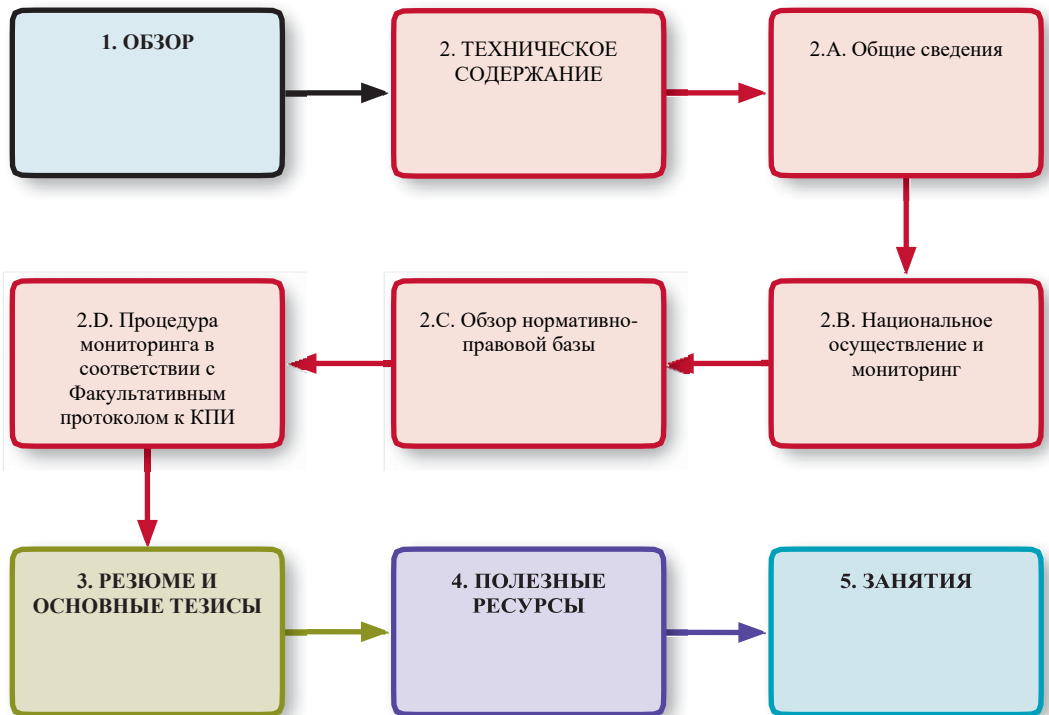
1. ОБЗОР

2. ТЕХНИЧЕСКОЕ СОДЕРЖАНИЕ

2.A. Общие сведения

2.B. Национальное осуществление и мониторинг

2.C. Обзор нормативно-правовой базы

2.D. Процедура мониторинга в соответствии с Факультативным протоколом к КПИ

3. РЕЗЮМЕ И ОСНОВНЫЕ ТЕЗИСЫ

4. ПОЛЕЗНЫЕ РЕСУРСЫ

5. ЗАНЯТИЯ